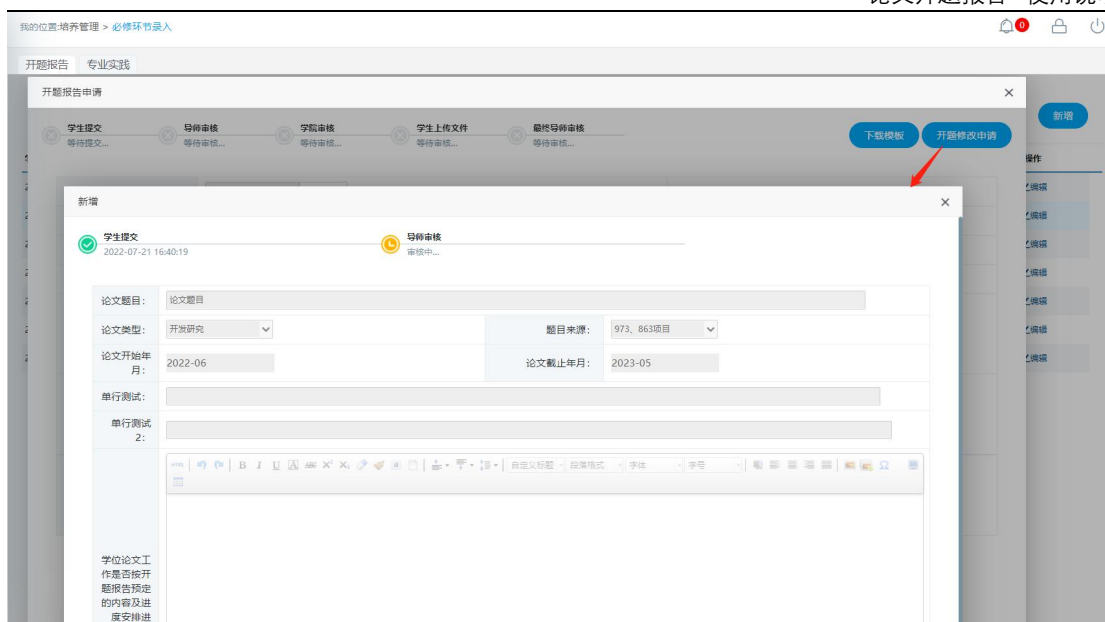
论文开题报告—使用说

我的位置:培养管理 > 必修环节录入

0

开题报告 专业实践

开题报告申请

学生提交
等待提交...

导师审核
等待审核...

学院审核
等待审核...

学生上传文件
等待审核...

最终导师审核
等待审核...

下载模板

开题修改申请

新增

操作

编辑
编辑
编辑
编辑
编辑
编辑
编辑

新增

学生提交
2022-07-21 16:40:19

导师审核
审核中...

| | | | |
|---|---|---|---|
| 论文题目: | 论文题目 | | |
| 论文类型: | 开发研究 | 题目来源: | 973、863项目 |
| 论文开始年月: | 2022-06 | 论文截止年月: | 2023-05 |
| 单行测试: | | | |
| 单行测试2: | | | |
| 学位论文工作是否按开题报告预定的内容及进度安排进 | | | |

B I U A X² X₂ 自定义标题 段落格式 字体 字号 Ω